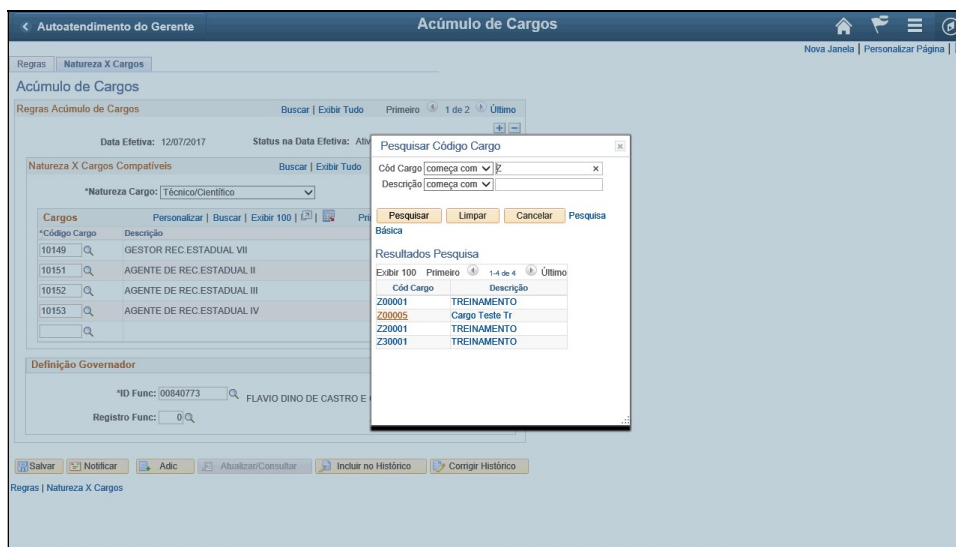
< Autoatendimento do Gerente

Acúmulo de Cargos

Nova Janela | Personalizar Página |

Regras | Natureza X Cargos

Acúmulo de Cargos

Regras Acúmulo de Cargos

Buscar | Exibir Tudo

Primeiro 1 de 2 Último

Data Efetiva: 12/07/2017

Status na Data Efetiva: Ativ

Natureza X Cargos Compatíveis

Buscar | Exibir Tudo

*Natureza Cargo: Técnico/Científico

Cargos

Personalizar | Buscar | Exibir 100 |

Pri

| *Código Cargo | Descrição |
|---|---|
| 10149 | GESTOR REC.ESTADUAL VII |
| 10151 | AGENTE DE REC.ESTADUAL II |
| 10152 | AGENTE DE REC.ESTADUAL III |
| 10153 | AGENTE DE REC.ESTADUAL IV |
| | |

Definição Governador

*ID Func: 00840773 FLAVIO DINO DE CASTRO E

Registro Func: 0

Pesquisar Código Cargo

Cód Cargo começa com Z

Descrição começa com

Pesquisar Limpar Cancelar Pesquisa Básica

Resultados Pesquisa

Exibir 100 Primeiro 1-4 de 4 Último

| Cód Cargo | Descrição |
|---|---|
| Z00001 | TREINAMENTO |
| Z00005 | Cargo Teste Tr |
| Z20001 | TREINAMENTO |
| Z30001 | TREINAMENTO |

Salvar Notificar Adic Atualizar/Consultar Incluir no Histórico Corrigir Histórico

Regras | Natureza X Cargos